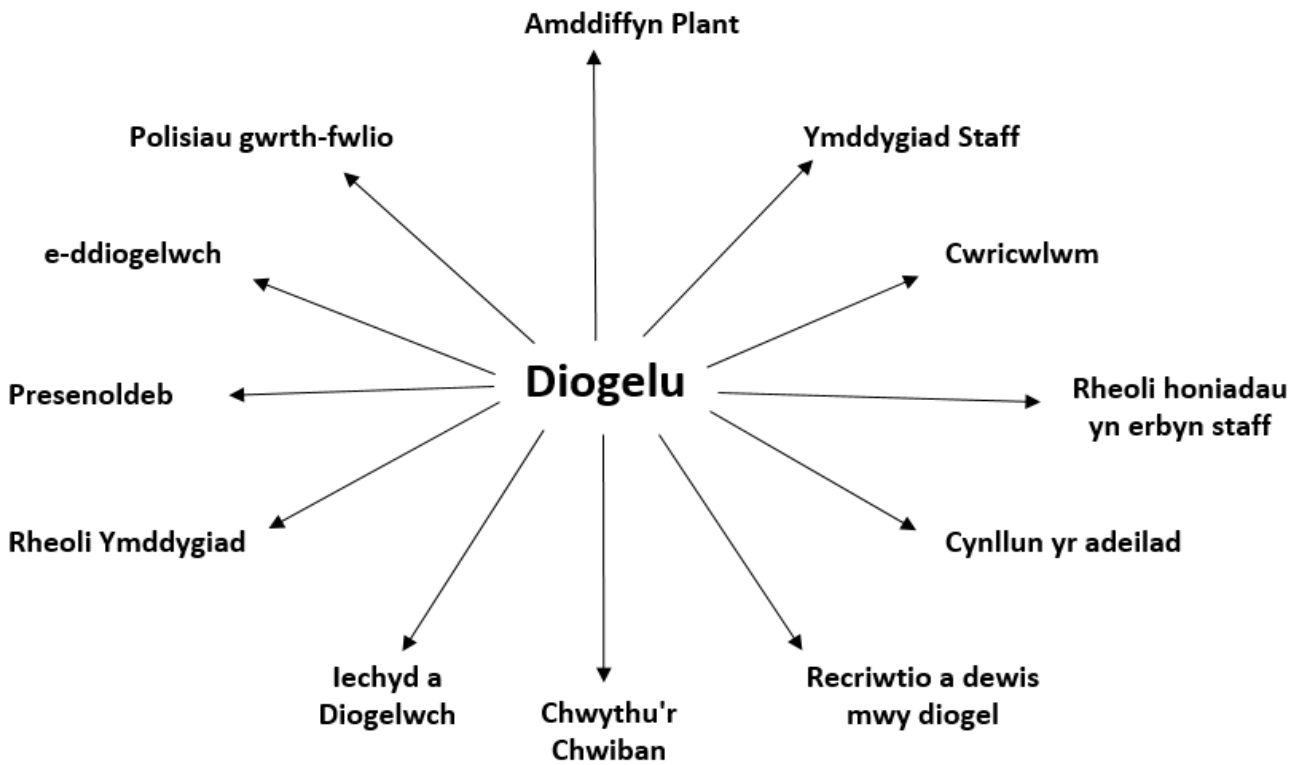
Diogelu

Amddiffyn Plant

Ymddygiad Staff

Cwricwlwm

Rheoli honiadau yn erbyn staff

Cynllun yr adeilad

Recriwtio a dewis mwy diogel

Chwythu'r Chwiban

Iechyd a Diogelwch

Rheoli Ymddygiad

Presenoldeb

e-ddiogelwch

Polisiau gwrth-fwlio